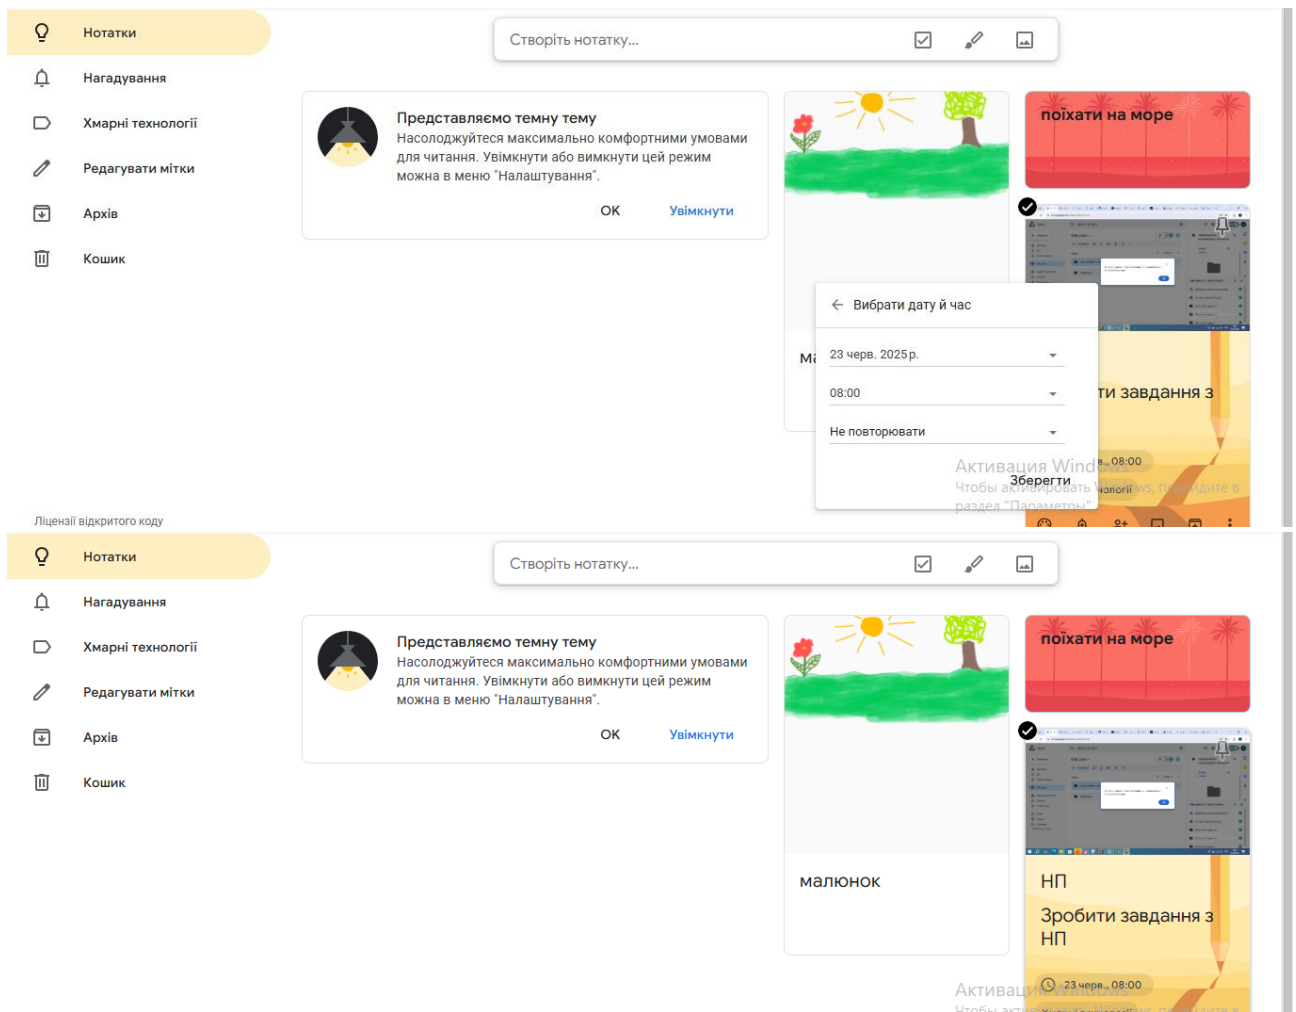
Нотатки
Нагадування
Хмарні технології
Редагувати мітки
Архів
Кошик

Створіть нотатку...

Представляємо темну тему
Насолоджуйтеся максимально комфортними умовами для читання. Увімкнути або вимкнути цей режим можна в меню "Налаштування".
OK
Увімкнути

поїхати на море

Ма

Вибрати дату й час
23 черв. 2025 р.
08:00
Не повторювати
Зберегти

ти завдання з
., 08:00
нології

Активация Windows
Чтобы активировать Windows, перейдите в раздел "Параметры".

Ліцензії відкритого коду

Нотатки
Нагадування
Хмарні технології
Редагувати мітки
Архів
Кошик

Створіть нотатку...

Представляємо темну тему
Насолоджуйтеся максимально комфортними умовами для читання. Увімкнути або вимкнути цей режим можна в меню "Налаштування".
OK
Увімкнути

поїхати на море

малюнок

НП
Зробити завдання з НП
23 черв., 08:00

Активация Windows
Чтобы активи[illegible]